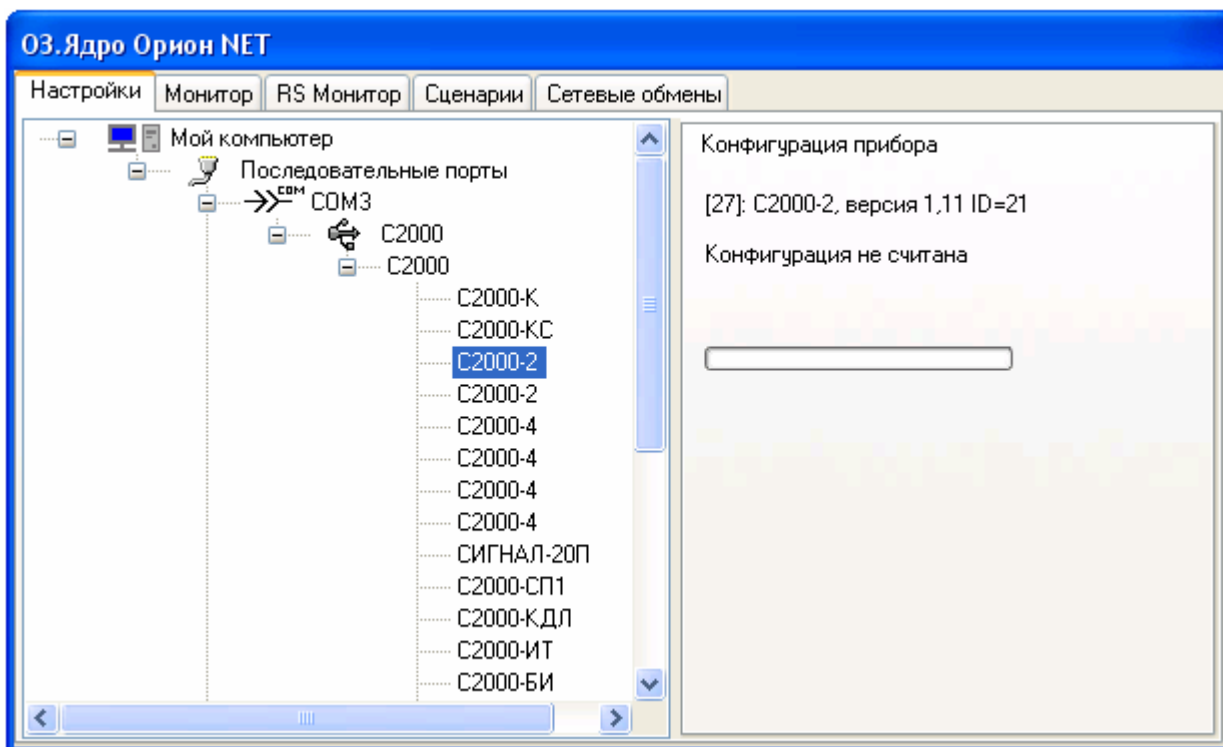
03.Ядро Орион NET

Настройки | Монитор | RS Монитор | Сценарии | Сетевые обмены

Мой компьютер
Последовательные порты
COM COM3
C2000
C2000
C2000-K
C2000-KC
C2000-2
C2000-2
C2000-4
C2000-4
C2000-4
C2000-4
СИГНАЛ-20П
C2000-СП1
C2000-КДЛ
C2000-ИТ
C2000-БИ

Конфигурация прибора

[27]: C2000-2, версия 1,11 ID=21

Конфигурация не считана